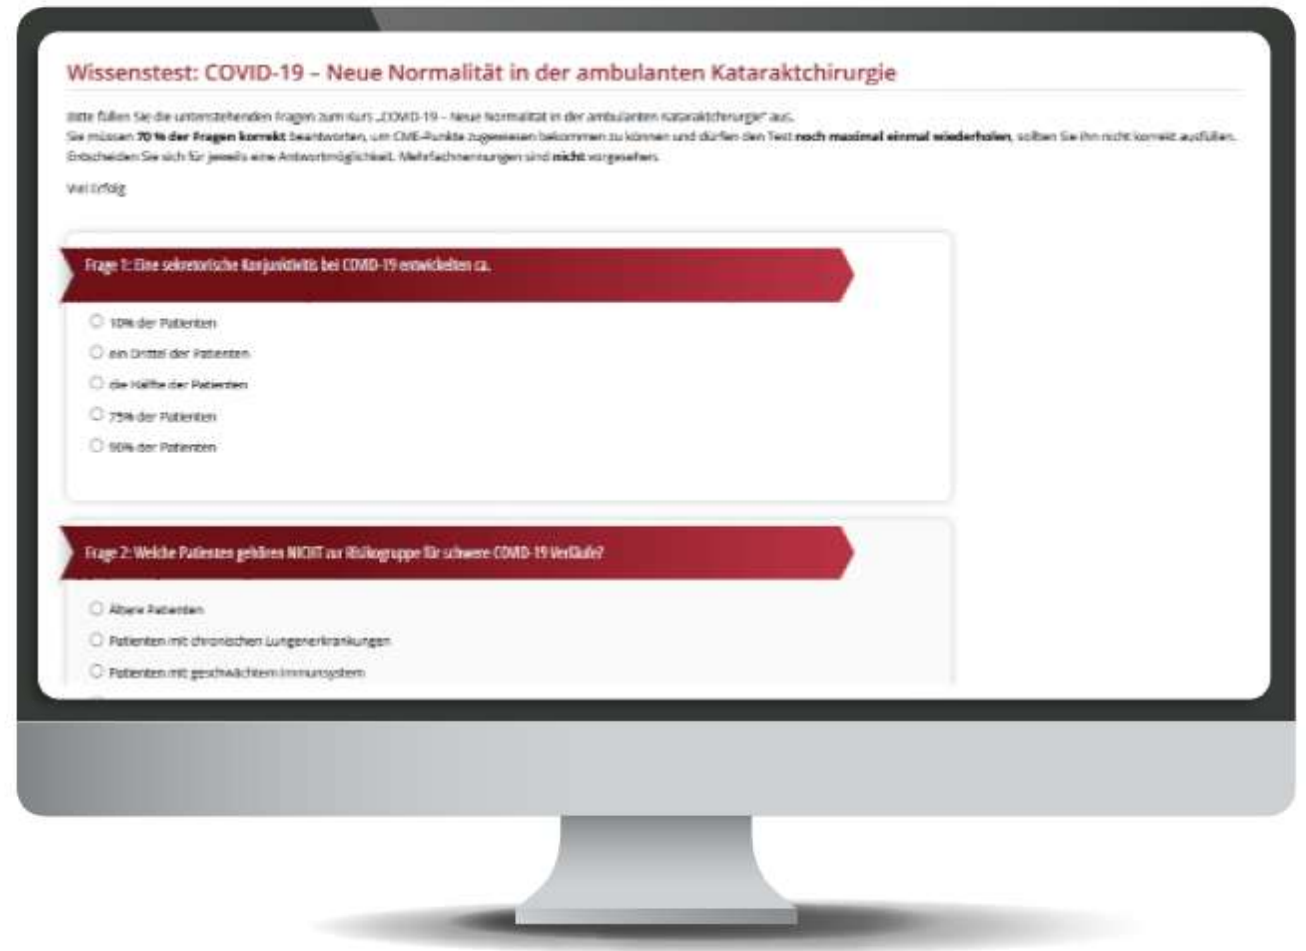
Wissenstest: COVID-19 – Neue Normalität in der ambulanten Kataraktchirurgie

Bitte füllen Sie die untenstehenden Fragen zum Kurs „COVID-19 – Neue Normalität in der ambulanten Kataraktchirurgie" aus.
Sie müssen **70 % der Fragen korrekt** beantworten, um CME-Punkte zugewiesen bekommen zu können und dürfen den Test **noch maximal einmal wiederholen**, sollten Sie ihn nicht korrekt ausfüllen.
Entscheiden Sie sich für jeweils eine Antwortmöglichkeit. Mehrfachnennungen sind **nicht** vorgesehen.

Viel Erfolg

Frage 1: Eine sekretorische Konjunktivitis bei COVID-19 entwickelten ca.

10% der Patienten
ein Drittel der Patienten
die Hälfte der Patienten
75% der Patienten
90% der Patienten

Frage 2: Welche Patienten gehören NICHT zur Risikogruppe für schwere COVID-19 Verläufe?

Ältere Patienten
Patienten mit chronischen Lungenerkrankungen
Patienten mit geschwächtem Immunsystem